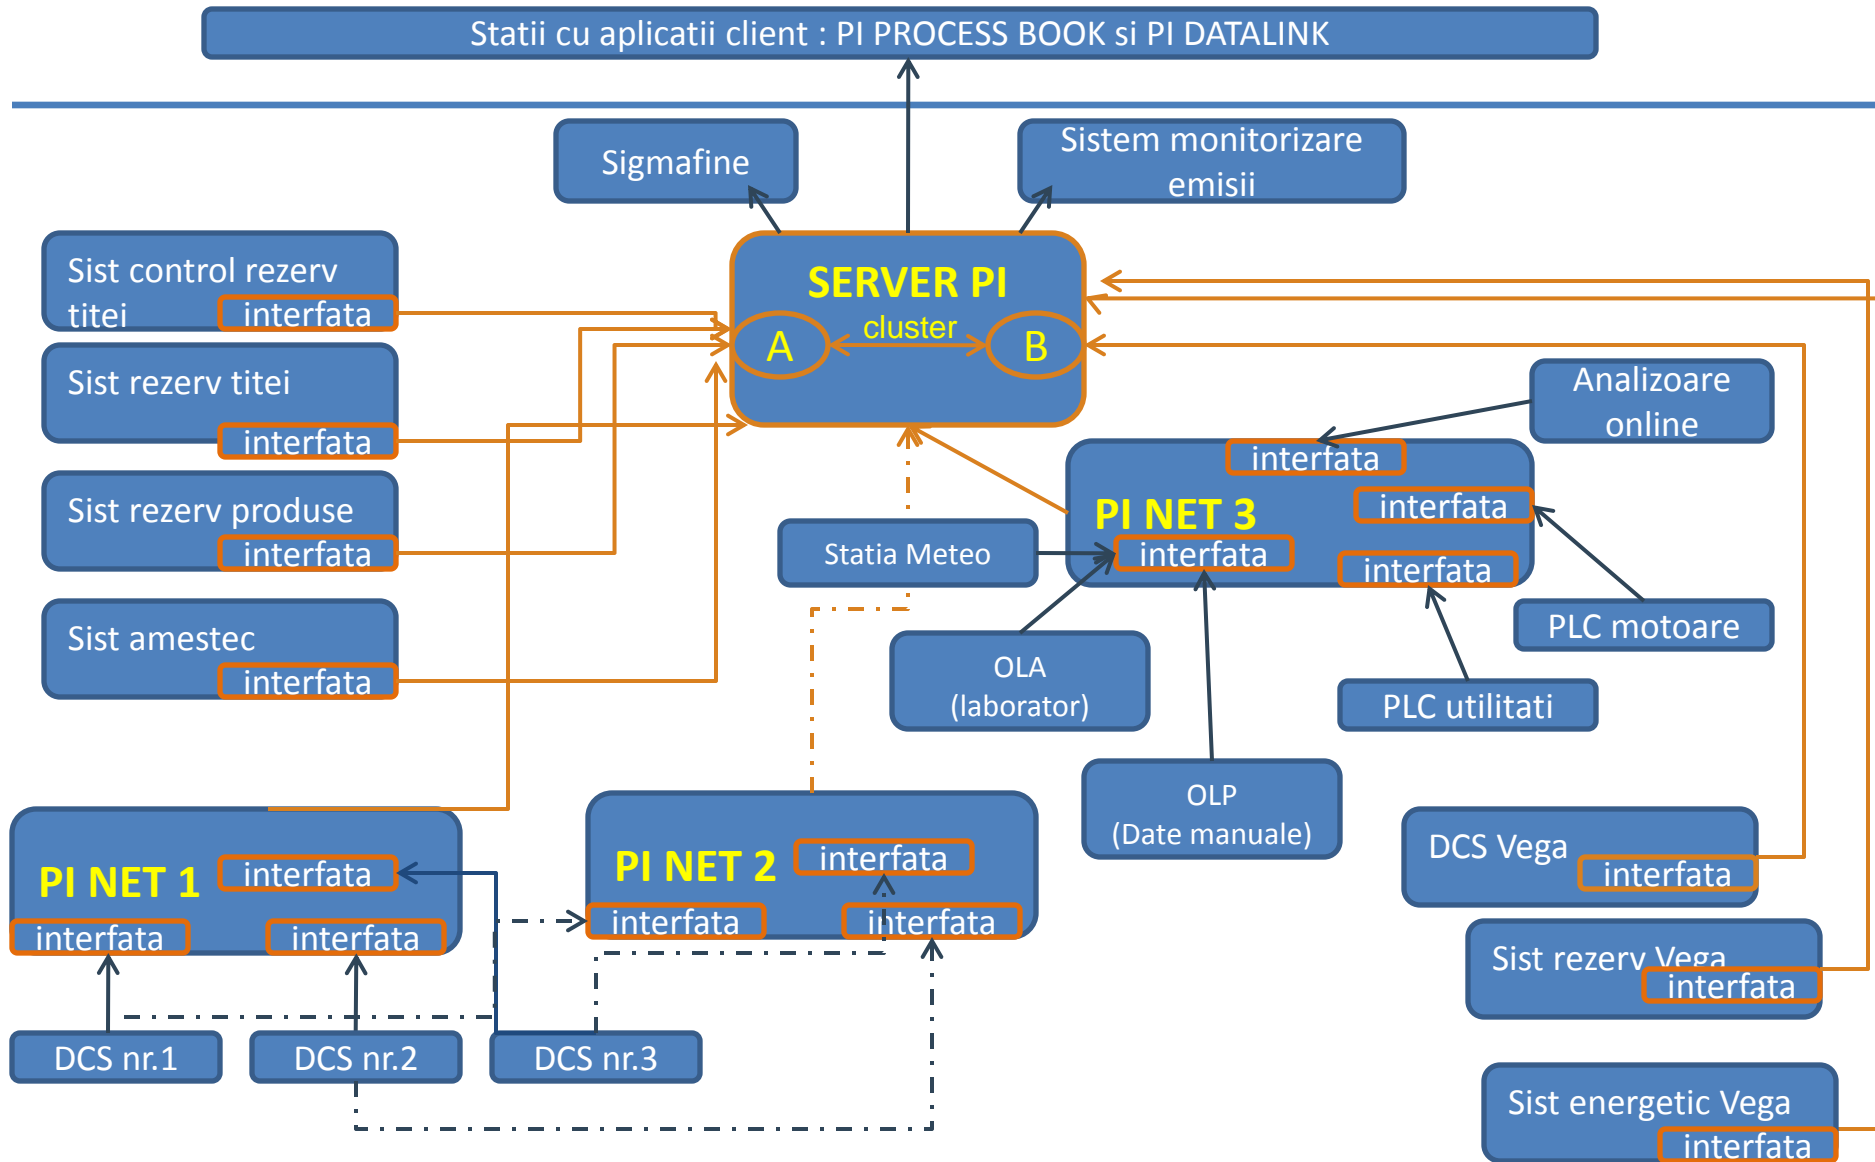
Statii cu aplicatii client : PI PROCESS BOOK si PI DATALINK

Sigmafine

Sistem monitorizare emisii

Sist control rezerv titei interfata

SERVER PI
A cluster B

Sist rezerv titei
interfata

Sist rezerv produse
interfata

Sist amestec
interfata

Analizoare online

interfata

PI NET 3
interfata
interfata
interfata

Statia Meteo

PLC motoare

OLA (laborator)

PLC utilitati

OLP (Date manuale)

PI NET 1
interfata
interfata
interfata

PI NET 2
interfata
interfata
interfata

DCS Vega
interfata

Sist rezerv Vega
interfata

DCS nr.1

DCS nr.2

DCS nr.3

Sist energetic Vega
interfata